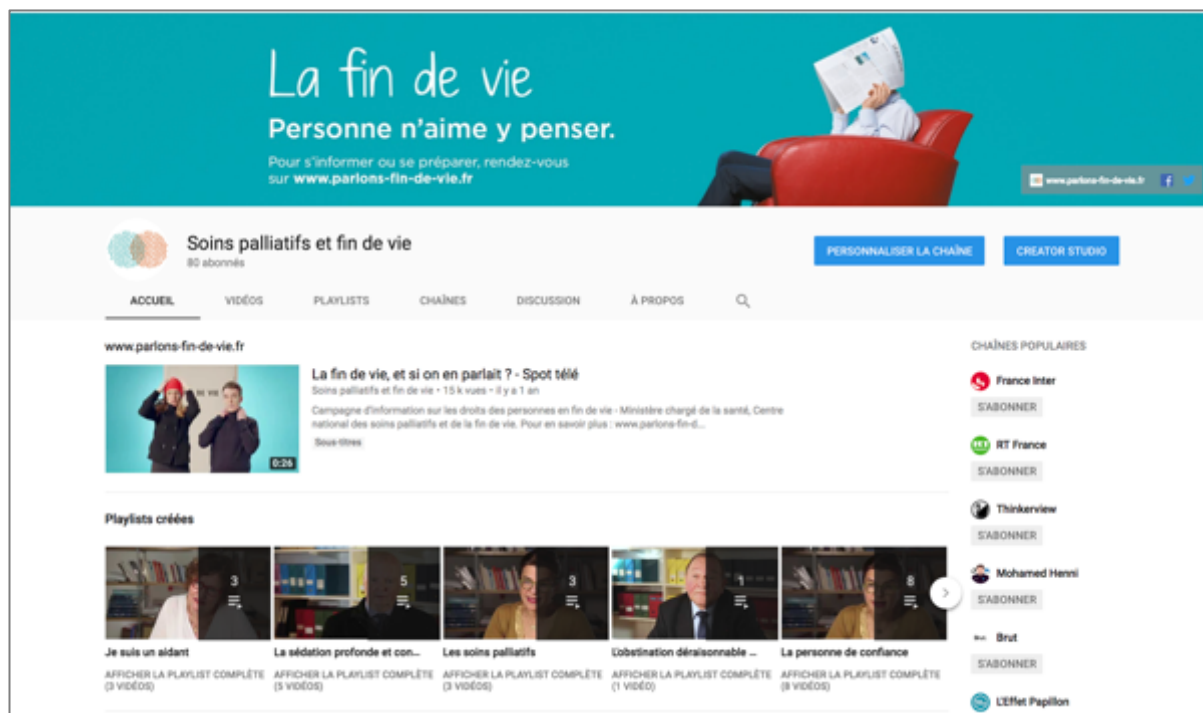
La fin de vie
Personne n'aime y penser.
Pour s'informer ou se préparer, rendez-vous sur www.parlons-fin-de-vie.fr

www.parlons-fin-de-vie.fr

Soins palliatifs et fin de vie
80 abonnés

PERSONNALISER LA CHAÎNE
CREATOR STUDIO

ACCUEIL
VIDÉOS
PLAYLISTS
CHAÎNES
DISCUSSION
À PROPOS

www.parlons-fin-de-vie.fr

0:26
La fin de vie, et si on en parlait ? - Spot télé
Soins palliatifs et fin de vie • 15 k vues • il y a 1 an
Campagne d'information sur les droits des personnes en fin de vie - Ministère chargé de la santé, Centre national des soins palliatifs et de la fin de vie. Pour en savoir plus : www.parlons-fin-d...
Sous-titres

Playlists créées

3
Je suis un aidant
AFFICHER LA PLAYLIST COMPLÈTE (3 VIDÉOS)

5
La sédation profonde et con...
AFFICHER LA PLAYLIST COMPLÈTE (5 VIDÉOS)

3
Les soins palliatifs
AFFICHER LA PLAYLIST COMPLÈTE (3 VIDÉOS)

1
L'obstination déraisonnable ...
AFFICHER LA PLAYLIST COMPLÈTE (1 VIDÉO)

8
La personne de confiance
AFFICHER LA PLAYLIST COMPLÈTE (8 VIDÉOS)

CHAÎNES POPULAIRES
France Inter
S'ABONNER
RT France
S'ABONNER
Thinkerview
S'ABONNER
Mohamed Henni
S'ABONNER
Brut
S'ABONNER
L'Effet Papillon